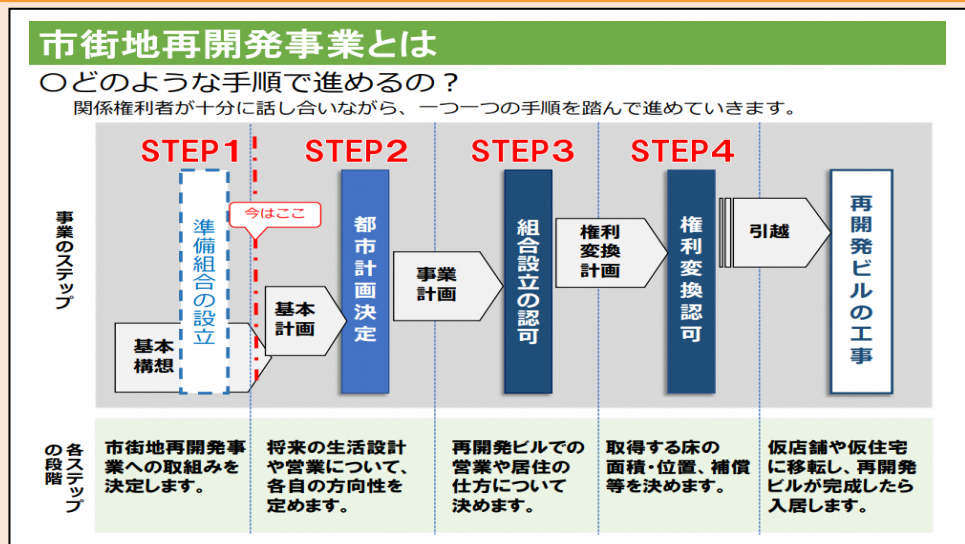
市街地再開発事業とは

〇どのような手順で進めるの？

関係権利者が十分に話し合いながら、一つ一つの手順を踏んで進めていきます。

事業のステップ

STEP1

基本構想

準備組合の設立

今はここ

基本計画

STEP2

都市計画決定

事業計画

STEP3

組合設立の認可

権利変換計画

STEP4

権利変換認可

引越

再開発ビルの工事

各ステップの段階

市街地再開発事業への取組みを決定します。

将来の生活設計や営業について、各自の方向性を定めます。

再開発ビルでの営業や居住の仕方について決めます。

取得する床の面積・位置、補償等を決めます。

仮店舗や仮住宅に移転し、再開発ビルが完成したら入居します。